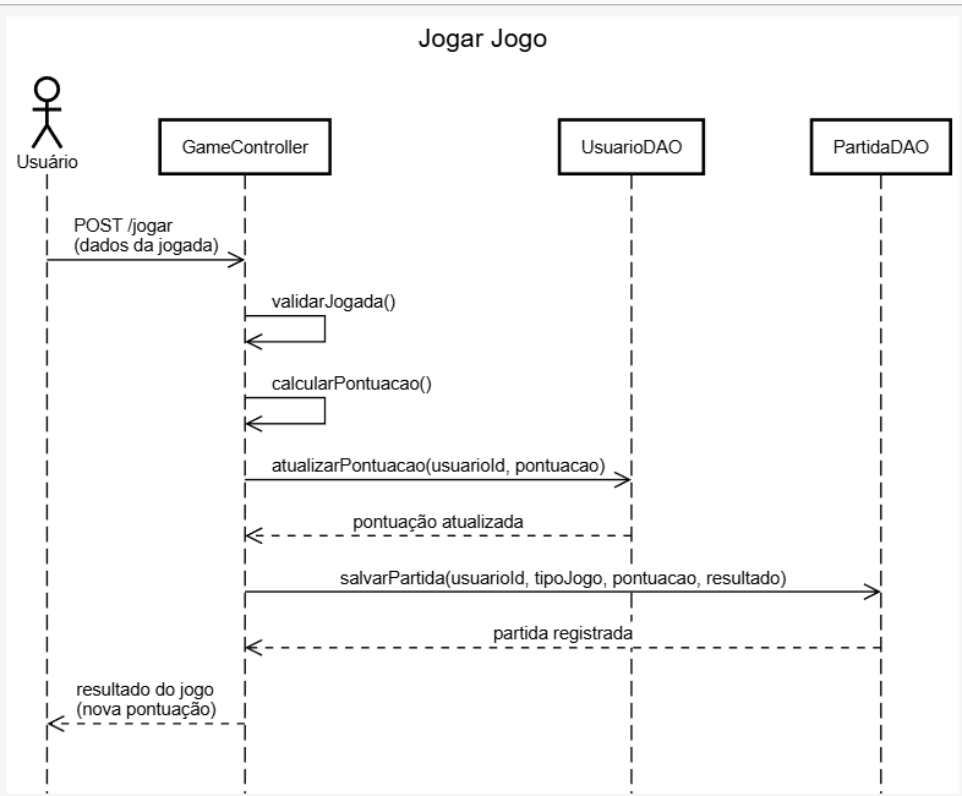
Jogar Jogo

Usuário

GameController

UsuarioDAO

PartidaDAO

POST /jogar
(dados da jogada)

validarJogada()

calcularPontuacao()

atualizarPontuacao(usuarioId, pontuacao)

pontuação atualizada

salvarPartida(usuarioId, tipoJogo, pontuacao, resultado)

partida registrada

resultado do jogo
(nova pontuação)